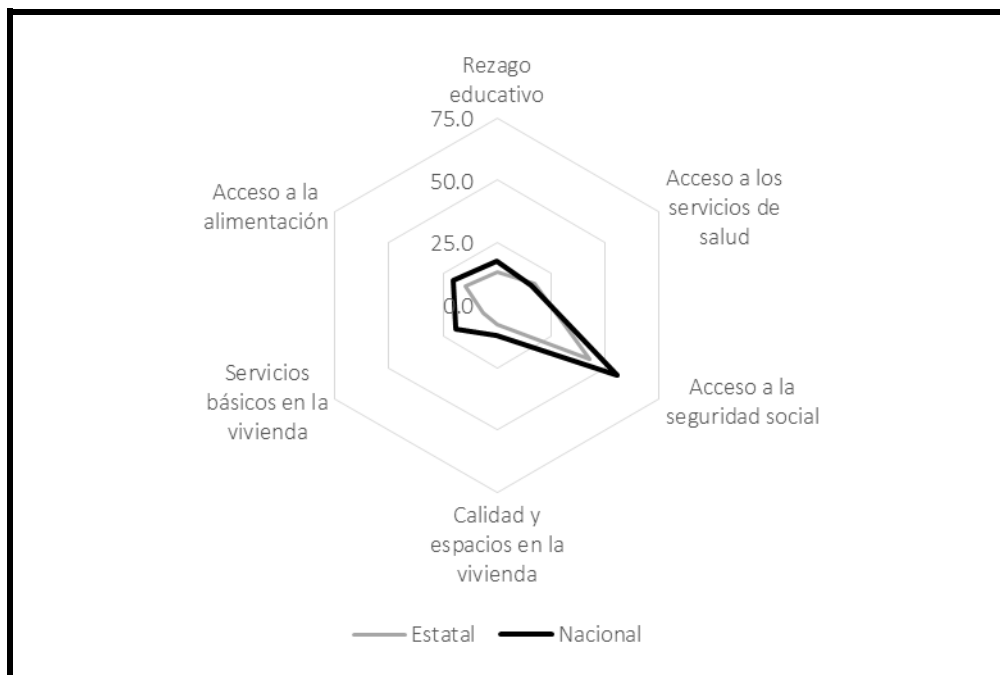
Rezago educativo

75.0

50.0

25.0

0.0

Acceso a los servicios de salud

Acceso a la seguridad social

Calidad y espacios en la vivienda

Servicios básicos en la vivienda

Acceso a la alimentación

Estatal Nacional